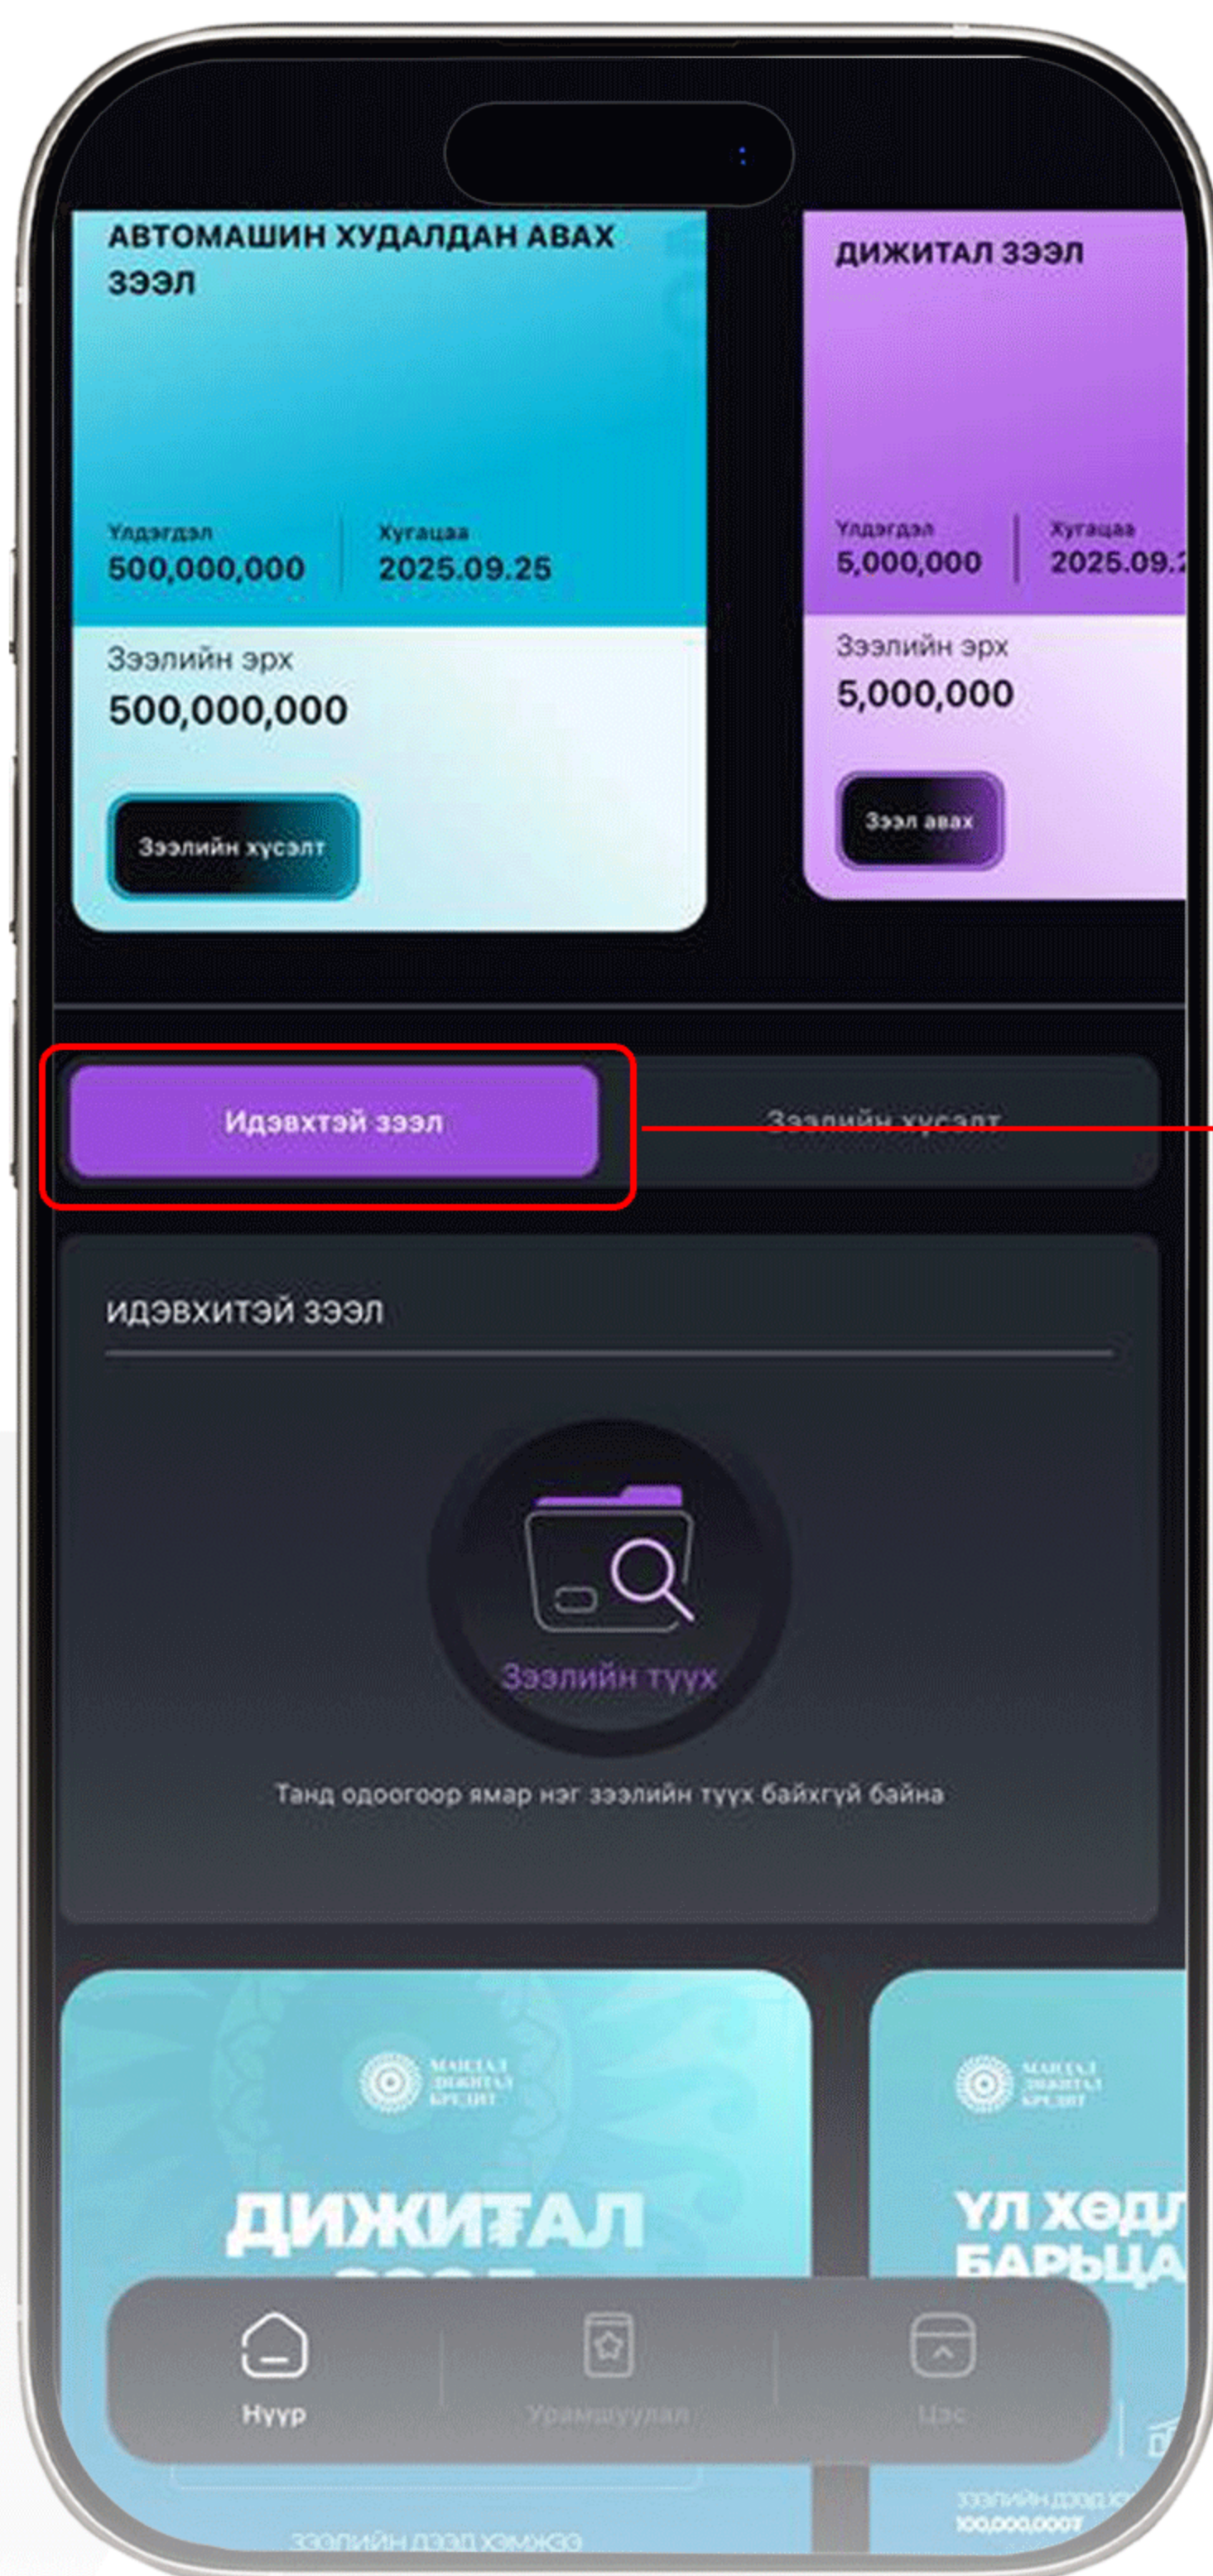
АВТОМАШИН ХУДАЛДАН АВАХ ЗЭЭЛ

Үлдэгдэл
500,000,000

Хугацаа
2025.09.25

Зээлийн эрх
500,000,000

Зээлийн хүсэлт

ДИЖИТАЛ ЗЭЭЛ

Үлдэгдэл
5,000,000

Хугацаа
2025.09.2

Зээлийн эрх
5,000,000

Зээл авах

Идэвхтэй зээл

Зээлийн хүсэлт

ИДЭВХИТЭЙ ЗЭЭЛ

Зээлийн түүх

Танд одоогоор ямар нэг зээлийн түүх байхгүй байна

МАНДАЛ ДИЖИТАЛ КРЕДИТ

ДИЖИТАЛ

МАНДАЛ ДИЖИТАЛ КРЕДИТ

ҮЛ ХӨДЛ БАРЬЦА

Нүүр

Урамшуулал

Цэс

Зээлийн дээд хэмжээ

Зээлийн дээд хэмжээ
100,000,000₮